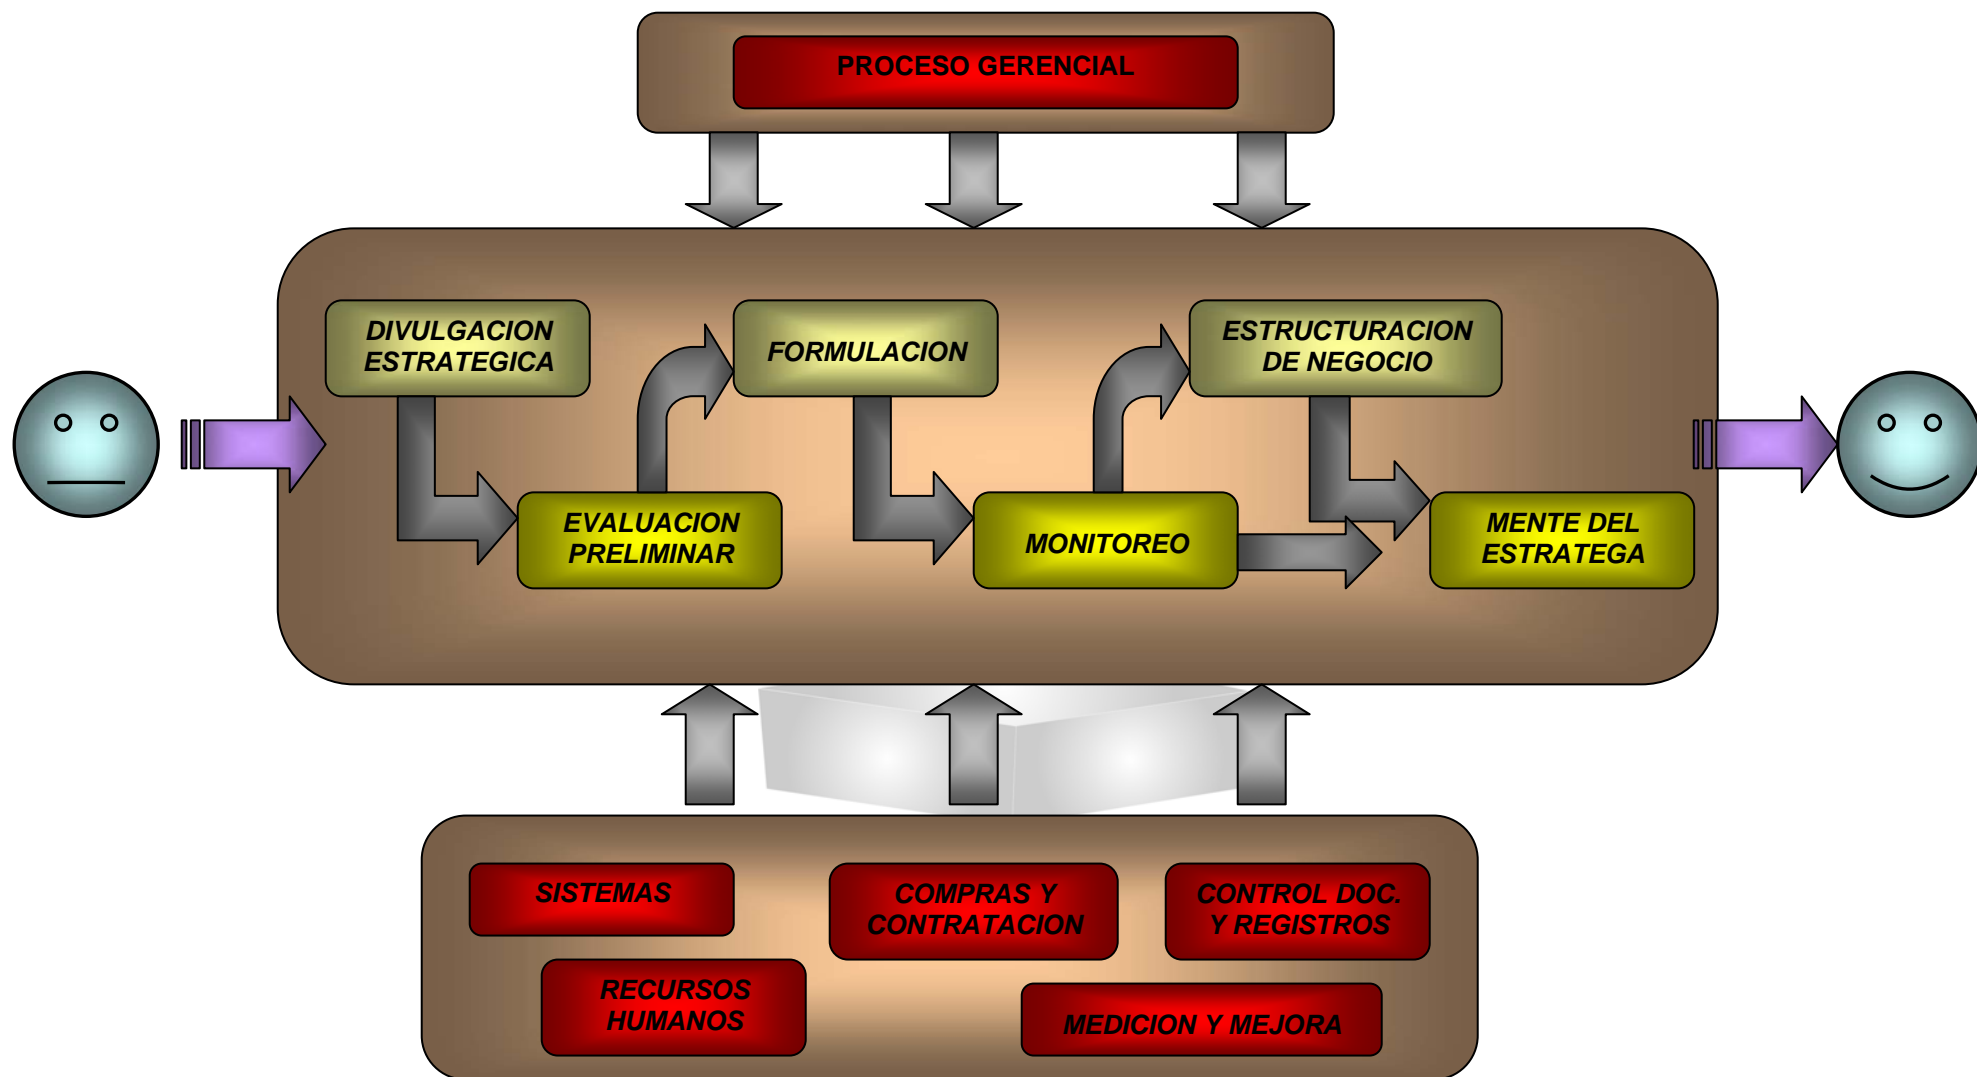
PROCESO GERENCIAL

DIVULGACION ESTRATEGICA

EVALUACION PRELIMINAR

FORMULACION

MONITOREO

ESTRUCTURACION DE NEGOCIO

MENTE DEL ESTRATEGA

SISTEMAS

COMPRAS Y CONTRATACION

CONTROL DOC. Y REGISTROS

RECURSOS HUMANOS

MEDICION Y MEJORA